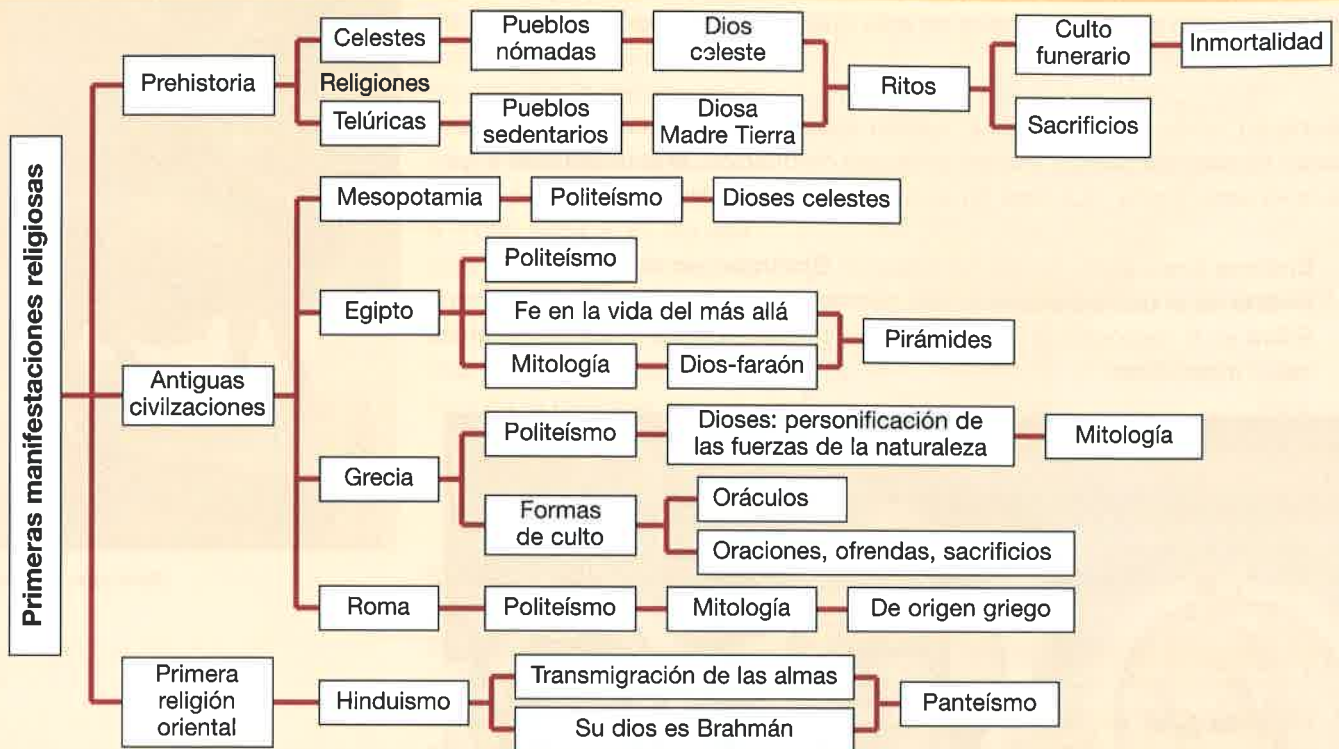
Primeras manifestaciones religiosas

Prehistoria

Religiones

Celestes

Pueblos nómadas

Dios celeste

Telúricas

Pueblos sedentarios

Diosa Madre Tierra

Ritos

Culto funerario

Inmortalidad

Sacrificios

Antiguas civilizaciones

Mesopotamia

Politeísmo

Dioses celestes

Egipto

Politeísmo

Fe en la vida del más allá

Mitología

Dios-faraón

Pirámides

Grecia

Politeísmo

Dioses: personificación de las fuerzas de la naturaleza

Mitología

Formas de culto

Oráculos

Oraciones, ofrendas, sacrificios

Roma

Politeísmo

Mitología

De origen griego

Primera religión oriental

Hinduismo

Transmigración de las almas

Su dios es Brahmán

Panteísmo